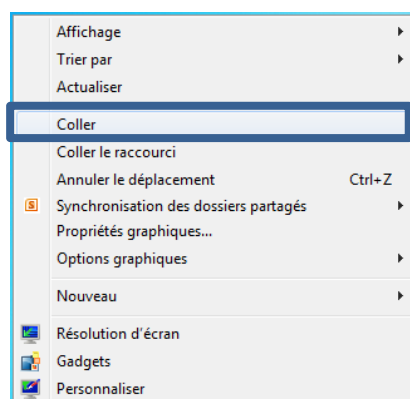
Affichage
Trier par
Actualiser

Coller
Coller le raccourci
Annuler le déplacement Ctrl+Z
Synchronisation des dossiers partagés
Propriétés graphiques...
Options graphiques

Nouveau

Résolution d'écran
Gadgets
Personnaliser